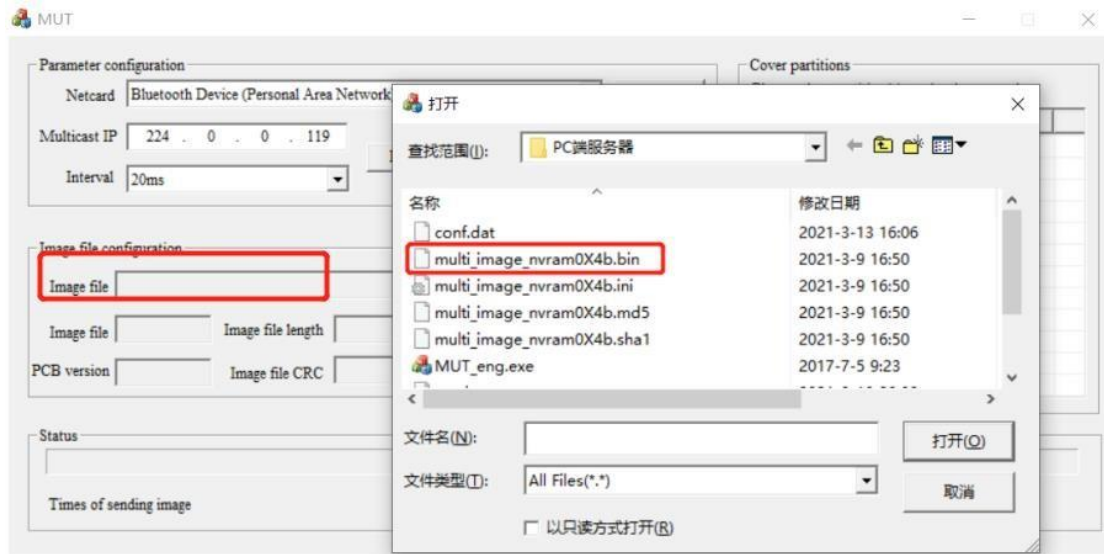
MUT

Parameter configuration

Netcard Bluetooth Device (Personal Area Network

Multicast IP 224 . 0 . 0 . 119

Interval 20ms

Image file configuration

Image file

Image file

Image file length

PCB version

Image file CRC

Status

Times of sending image

Cover partitions

打开

查找范围(I): PC端服务器

| 名称 | 修改日期 |
|---|---|
| conf.dat | 2021-3-13 16:06 |
| multi_image_nvram0X4b.bin | 2021-3-9 16:50 |
| multi_image_nvram0X4b.ini | 2021-3-9 16:50 |
| multi_image_nvram0X4b.md5 | 2021-3-9 16:50 |
| multi_image_nvram0X4b.sha1 | 2021-3-9 16:50 |
| MUT_eng.exe | 2017-7-5 9:23 |

文件名(N):

打开(O)

文件类型(T): All Files(*.*)

取消

以只读方式打开(R)